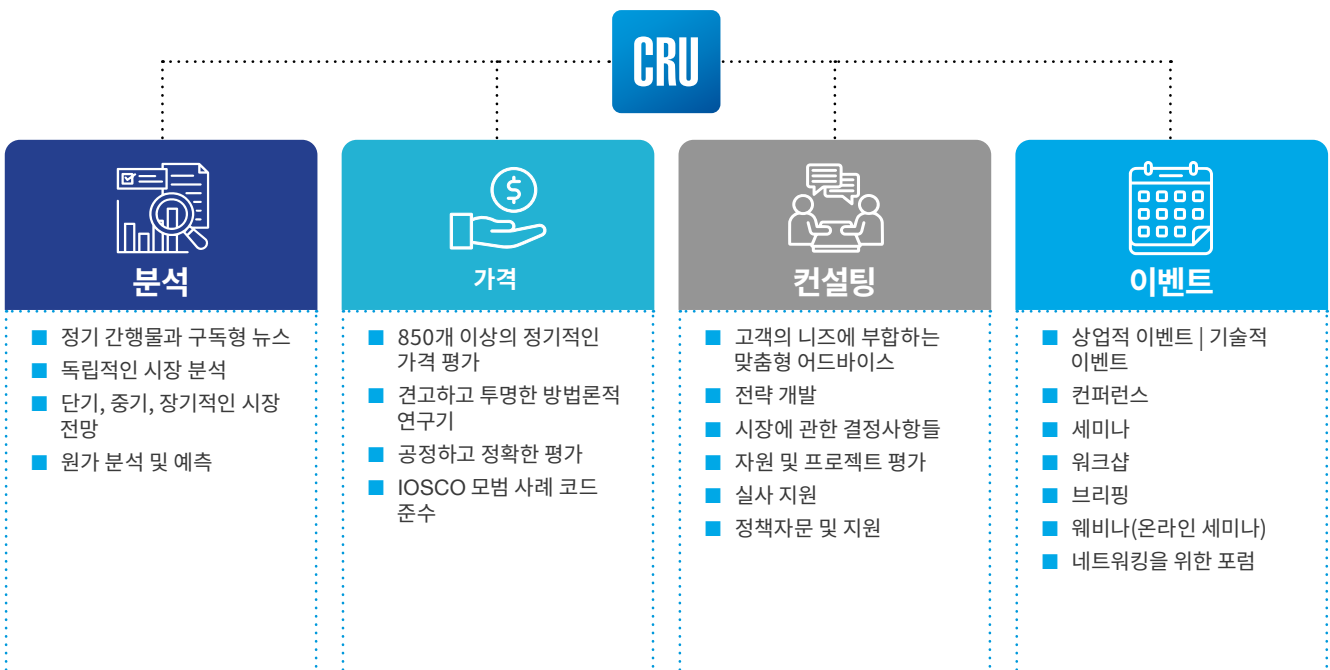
CRU

분석

■ 정기 간행물과 구독형 뉴스
■ 독립적인 시장 분석
■ 단기, 중기, 장기적인 시장 전망
■ 원가 분석 및 예측

가격

■ 850개 이상의 정기적인 가격 평가
■ 견고하고 투명한 방법론적 연구기
■ 공정하고 정확한 평가
■ IOSCO 모범 사례 코드 준수

컨설팅

■ 고객의 니즈에 부합하는 맞춤형 어드바이스
■ 전략 개발
■ 시장에 관한 결정사항들
■ 자원 및 프로젝트 평가
■ 실사 지원
■ 정책자문 및 지원

이벤트

■ 상업적 이벤트 | 기술적 이벤트
■ 컨퍼런스
■ 세미나
■ 워크샵
■ 브리핑
■ 웨비나(온라인 세미나)
■ 네트워킹을 위한 포럼